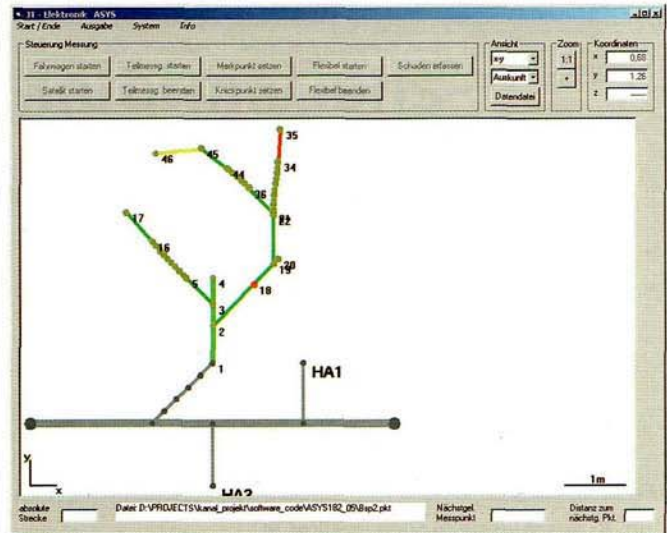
II - Elektronik ASYS
Start / Ende Ausgabe System Info

Steuerung Messung
Fahrwagen starten Teilmessg. starten Merkpunkt setzen Flexibel starten Schaden erfassen
Satellit starten Teilmessg. beenden Knickpunkt setzen Flexibel beenden

Ansicht
xy
Auskunft
Datendatei

Zoom
1:1
+

Koordinaten
x 0,68
y 1,26
z ——

35
46
45
44
34
36
17
21
22
16
20
19
5
4
18
3
2
1
HA1
HA2
y
x
1m

absolute Strecke
Datei: D:\PROJECTS\kanal_projekt\software_code\ASYS182_05\Bsp2.pkt
Nächstgel. Messpunkt
Distanz zum nächstg. Pkt.